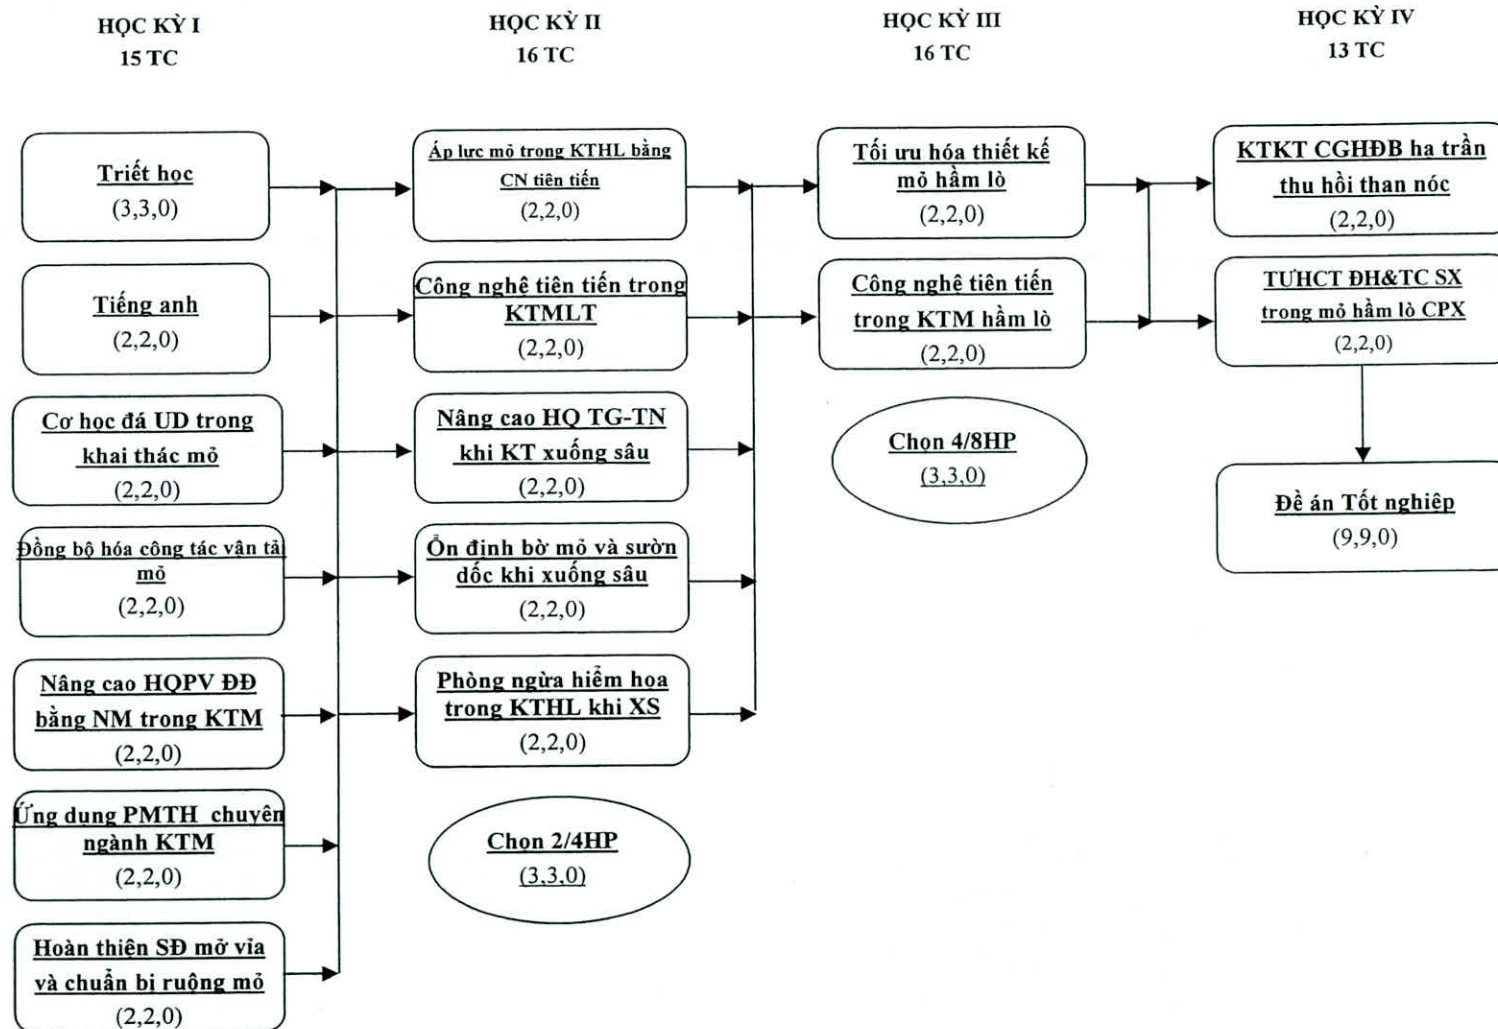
HỌC KỲ I
15 TC

HỌC KỲ II
16 TC

HỌC KỲ III
16 TC

HỌC KỲ IV
13 TC

Triết học
(3,3,0)

Tiếng anh
(2,2,0)

Cơ học đá UD trong khai thác mỏ
(2,2,0)

Đồng bộ hóa công tác vận tải mỏ
(2,2,0)

Nâng cao HQPV ĐĐ bằng NM trong KTM
(2,2,0)

Ứng dụng PMTH chuyên ngành KTM
(2,2,0)

Hoàn thiện SĐ mở vỉa và chuẩn bị ruộng mỏ
(2,2,0)

Áp lực mỏ trong KTHL bằng CN tiên tiến
(2,2,0)

Công nghệ tiên tiến trong KTMLT
(2,2,0)

Nâng cao HQ TG-TN khi KT xuống sâu
(2,2,0)

Ổn định bờ mỏ và sườn dốc khi xuống sâu
(2,2,0)

Phòng ngừa hiểm họa trong KTHL khi XS
(2,2,0)

Chọn 2/4HP
(3,3,0)

Tối ưu hóa thiết kế mỏ hầm lò
(2,2,0)

Công nghệ tiên tiến trong KTM hầm lò
(2,2,0)

Chọn 4/8HP
(3,3,0)

KTKT CGHĐB hạ trần thu hồi than nóc
(2,2,0)

TƯHCT ĐH&TC SX trong mỏ hầm lò CPX
(2,2,0)

Đề án Tốt nghiệp
(9,9,0)